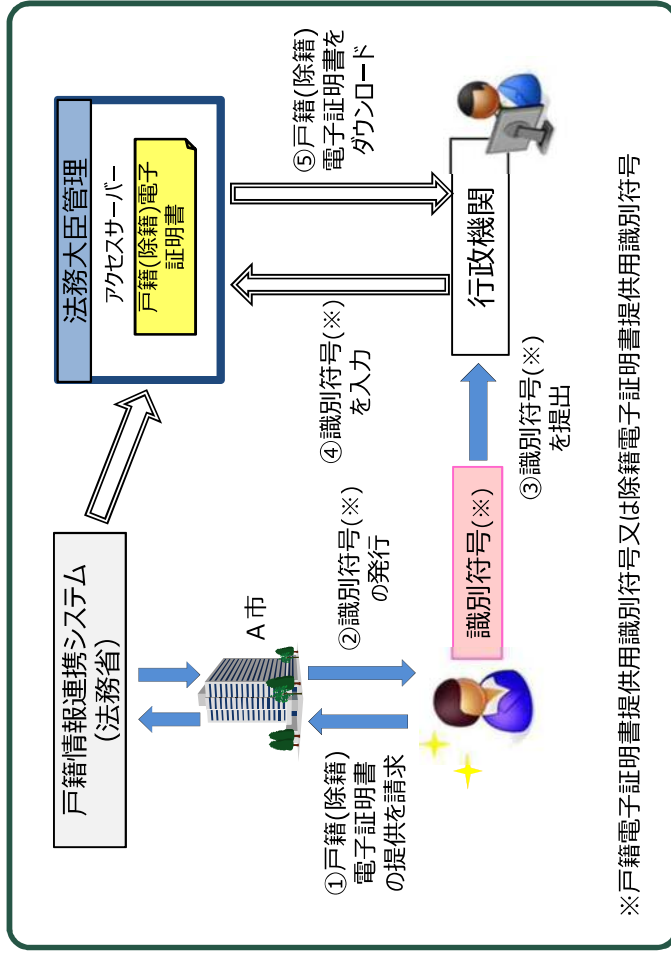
戸籍情報連携システム
(法務省)

A市

①戸籍(除籍)電子証明書の提供を請求

②識別符号(※)の発行

識別符号(※)

③識別符号(※)を提出

行政機関

④識別符号(※)を入力

法務大臣管理

アクセスサーバー

戸籍(除籍)電子証明書

⑤戸籍(除籍)電子証明書をダウンロード

※戸籍電子証明書提供用識別符号又は除籍電子証明書提供用識別符号